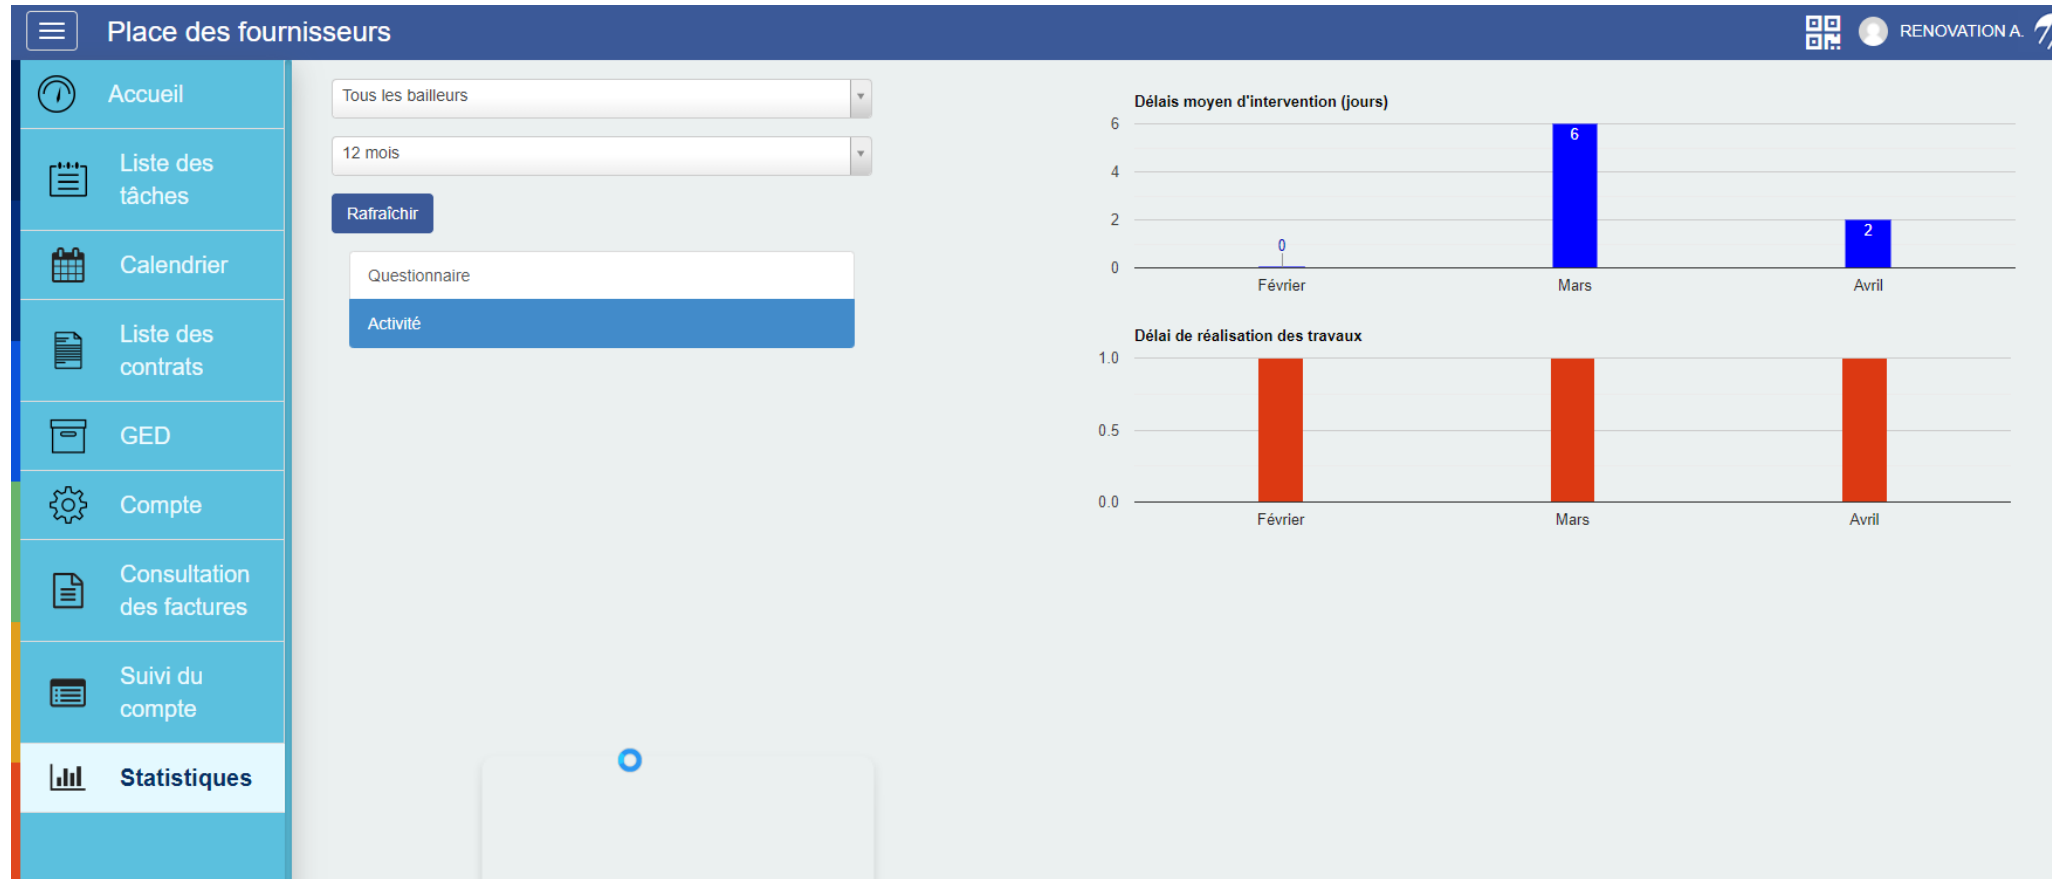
Place des fournisseurs

RENOVATION A.

Accueil

Liste des tâches

Calendrier

Liste des contrats

GED

Compte

Consultation des factures

Suivi du compte

Statistiques

Tous les bailleurs

12 mois

Rafraîchir

Questionnaire

Activité

Délais moyen d'intervention (jours)

6
4
2
0

0
6
2

Février
Mars
Avril

Délai de réalisation des travaux

1.0
0.5
0.0

Février
Mars
Avril